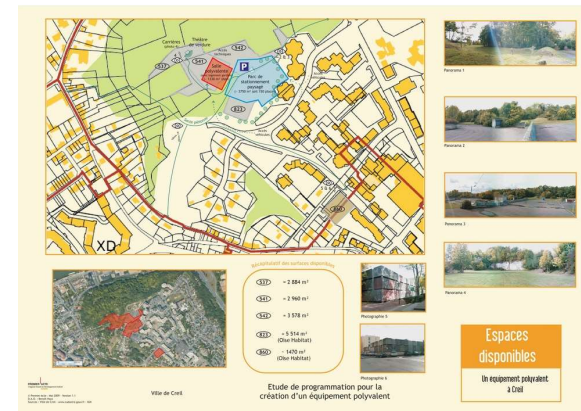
Carrière
Théâtre de verdure
541
542
537
Salle polyvalente
Parc de stationnement paysager
XD
860
Panorama 1
Panorama 2
Panorama 3
Panorama 4
Récapitulatif des surfaces disponibles
537 = 2 884 m²
541 = 2 960 m²
542 = 3 378 m²
823 = 5 514 m² (Oise Habitat)
860 : 1470 m² (Oise Habitat)
Photographie 5
Photographie 6
Ville de Creil
Etude de programmation pour la création d'un équipement polyvalent
Espaces disponibles
Un équipement polyvalent à Creil